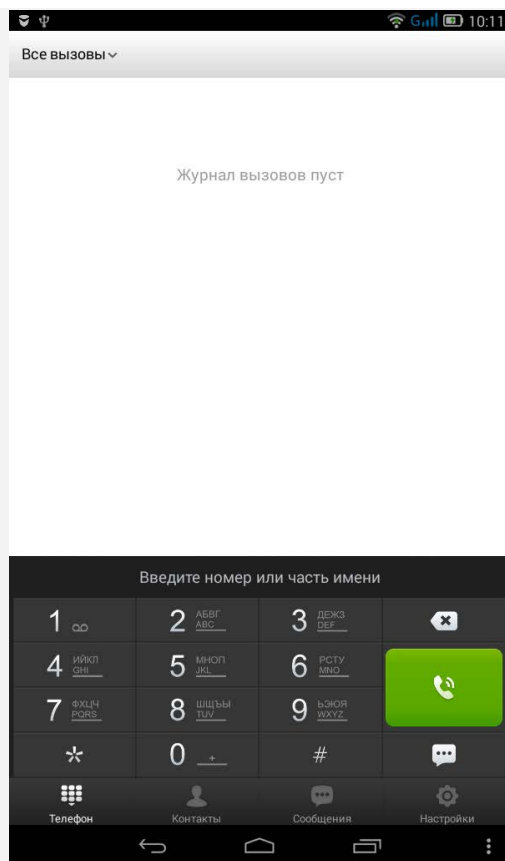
10:11

Все вызовы

Журнал вызовов пуст

Введите номер или часть имени

| | | | |
|---|---|---|---|
| 1 ∞ | 2 АБВГ ABC | 3 ДЕЖЗ DEF | |
| 4 ИЙКЛ GHI | 5 МНОП JKL | 6 РСТУ MNO | |
| 7 ФХЦЧ PQRS | 8 ШЩЪЫ TUV | 9 ЬЭЮЯ WXYZ | |
| * | 0 + | # | |

Телефон
Контакты
Сообщения
Настройки